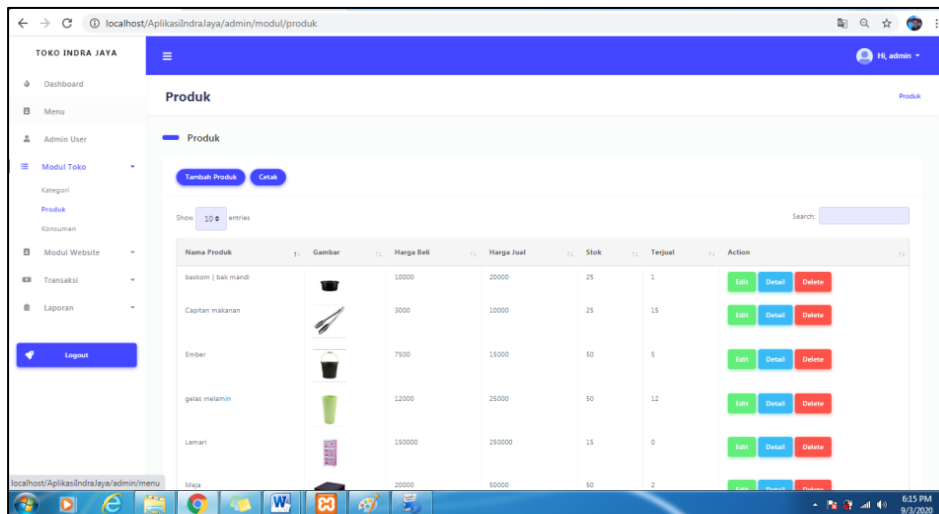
localhost/AplikasiIndraJaya/admin/modul/produk

TOKO INDRA JAYA

Hi, admin

Dashboard

Menu

Admin User

Modul Toko

Kategori

Produk

Konsumen

Modul Website

Transaksi

Laporan

Logout

Produk

Produk

Produk

Tambah Produk Cetak

Show 10 entries

Search:

| Nama Produk | Gambar | Harga Beli | Harga Jual | Stok | Terjual | Action |
|---|---|---|---|---|---|---|
| baskom ( bak mandi | | 10000 | 20000 | 25 | 1 | Edit Detail Delete |
| Capitan makanan | | 3000 | 10000 | 25 | 15 | Edit Detail Delete |
| Ember | | 7500 | 15000 | 50 | 5 | Edit Detail Delete |
| gelas melamin | | 12000 | 25000 | 50 | 12 | Edit Detail Delete |
| Lemari | | 150000 | 250000 | 15 | 0 | Edit Detail Delete |
| Meja | | 20000 | 50000 | 50 | 2 | Edit Detail Delete |

localhost/AplikasiIndraJaya/admin/menu

6:15 PM
9/3/2020